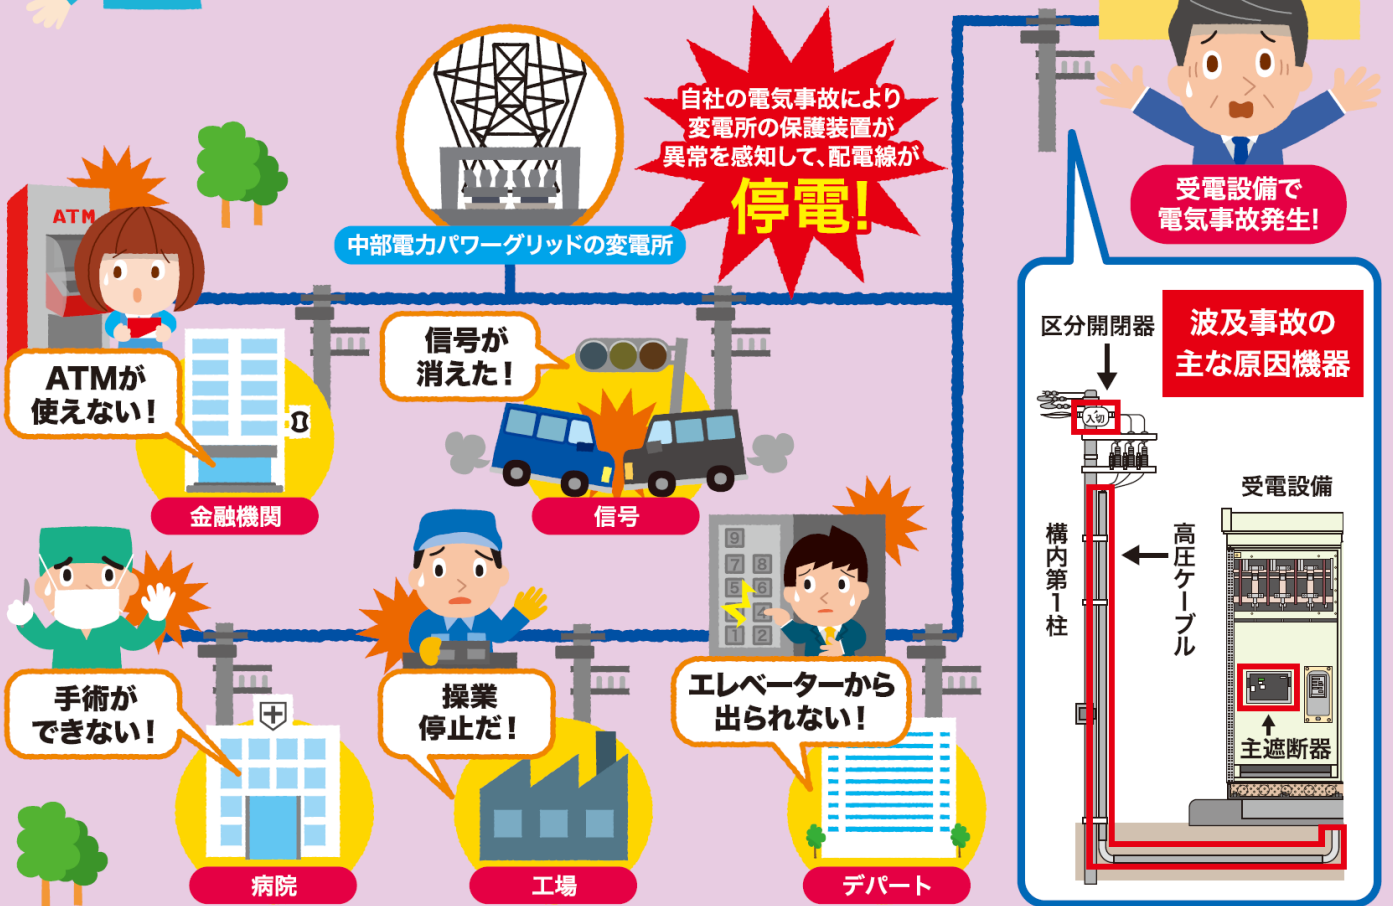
中部電力パワーグリッドの変電所

自社の電気事故により変電所の保護装置が異常を感知して、配電線が停電！

受電設備で電気事故発生！

ATM

ATMが使えない！

金融機関

信号が消えた！

信号

手術ができない！

病院

操業停止だ！

工場

9
7 8
5 6
4
1 2

エレベーターから出られない！

デパート

区分開閉器

波及事故の主な原因機器

入切

受電設備

構内第1柱

高圧ケーブル

主遮断器